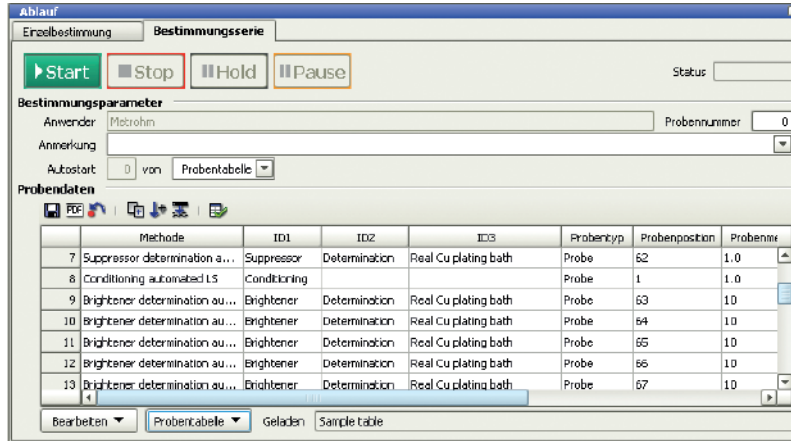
Ablauf

Einzelbestimmung | Bestimmungsserie

Start | Stop | Hold | Pause

Status

Bestimmungsparameter

Anwender Metrohm

Probennummer 0

Anmerkung

Autostart 0 von Probentabelle

Probendaten

| | Methode | ID1 | ID2 | ID3 | Probentyp | Probenposition | Probenme |
|---|---|---|---|---|---|---|---|
| 7 | Suppressor determination a... | Suppressor | Determination | Real Cu plating bath | Probe | 62 | 1.0 |
| 8 | Conditioning automated LS | Conditioning | | | Probe | 1 | 1.0 |
| 9 | Brightener determination au... | Brightener | Determination | Real Cu plating bath | Probe | 63 | 10 |
| 10 | Brightener determination au... | Brightener | Determination | Real Cu plating bath | Probe | 64 | 10 |
| 11 | Brightener determination au... | Brightener | Determination | Real Cu plating bath | Probe | 65 | 10 |
| 12 | Brightener determination au... | Brightener | Determination | Real Cu plating bath | Probe | 66 | 10 |
| 13 | Brightener determination au... | Brightener | Determination | Real Cu plating bath | Probe | 67 | 10 |

Bearbeiten | Probentabelle | Geladen | Sample table